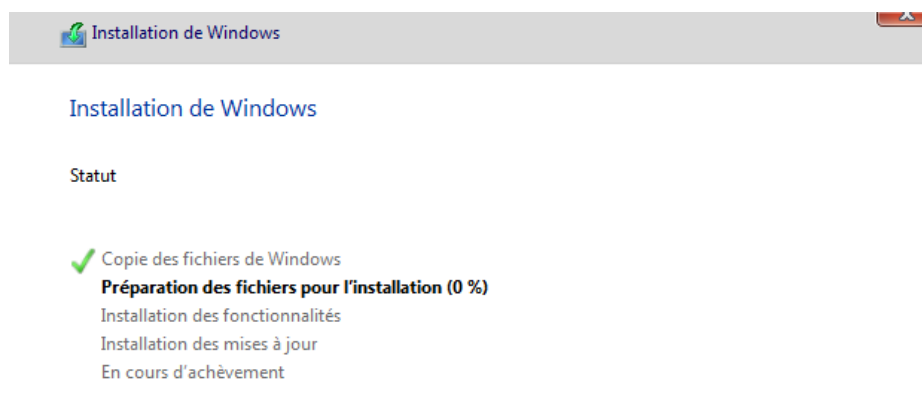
Installation de Windows

Installation de Windows

Statut

Copie des fichiers de Windows
Préparation des fichiers pour l'installation (0 %)
Installation des fonctionnalités
Installation des mises à jour
En cours d'achèvement